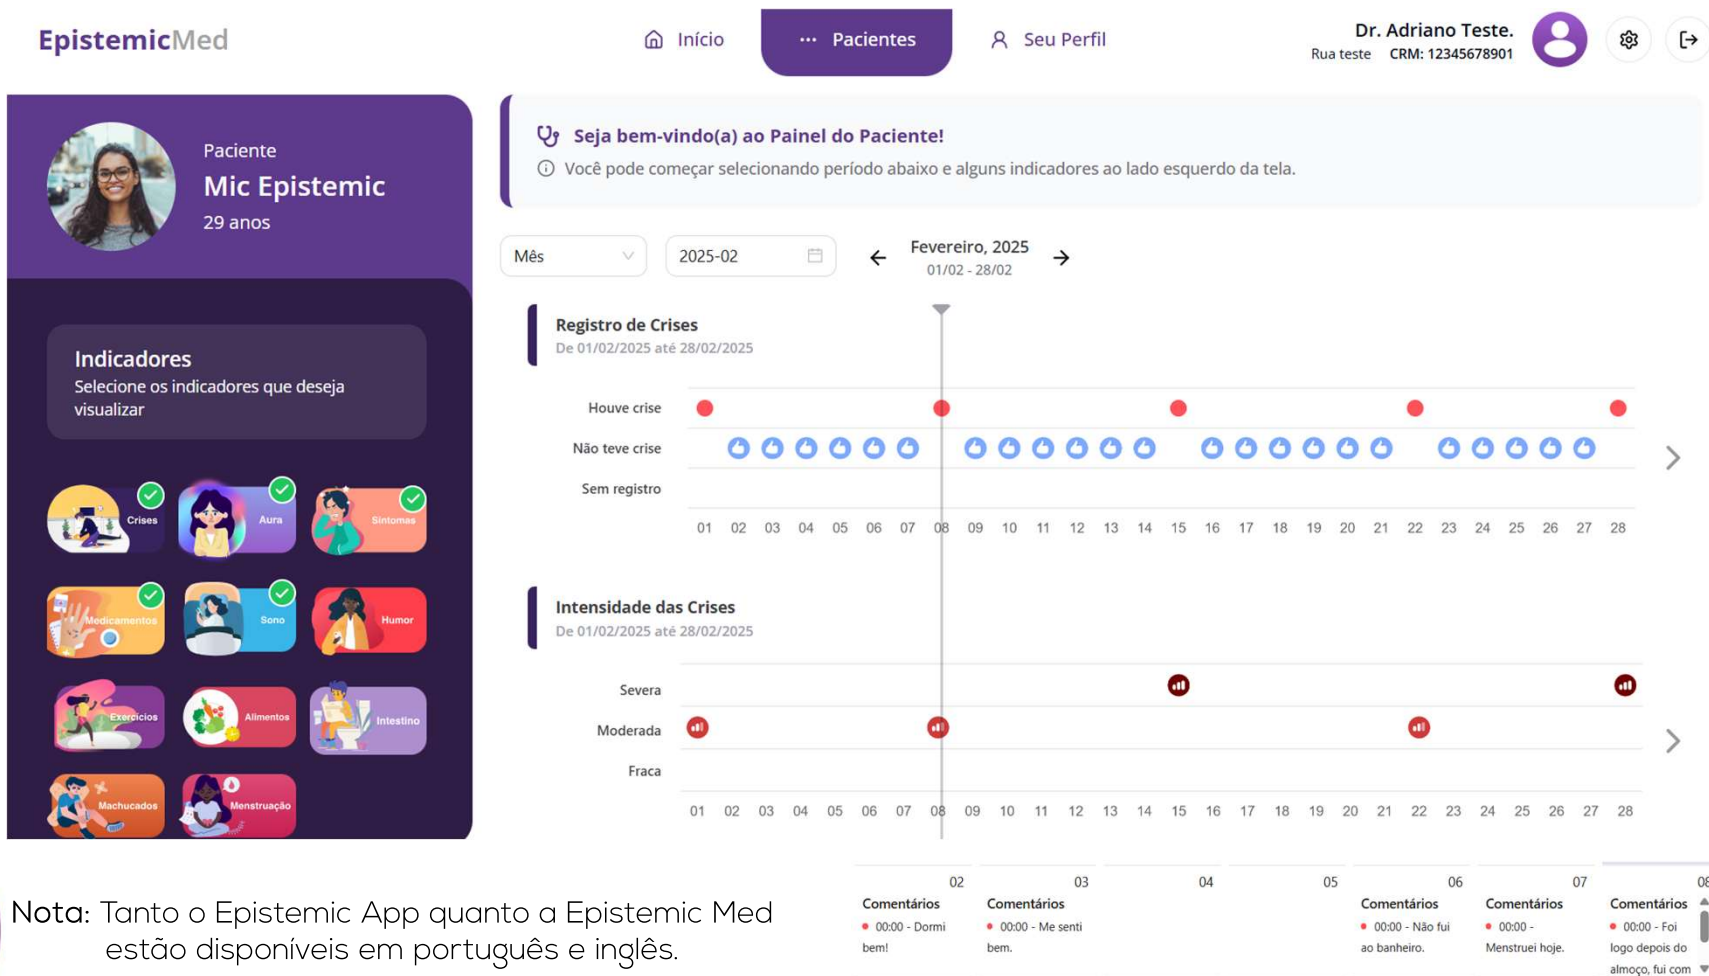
EpistemicMed

Início
Pacientes
Seu Perfil

Dr. Adriano Teste.
Rua teste CRM: 12345678901

Paciente
Mic Epistemic
29 anos

Indicadores
Selecione os indicadores que deseja visualizar

Crises
Aura
Sintomas
Medicamentos
Sono
Humor
Exercícios
Alimentos
Intestino
Machucados
Menstruação

Seja bem-vindo(a) ao Painel do Paciente!
Você pode começar selecionando período abaixo e alguns indicadores ao lado esquerdo da tela.

Mês
2025-02
Fevereiro, 2025
01/02 - 28/02

Registro de Crises
De 01/02/2025 até 28/02/2025

Houve crise
Não teve crise
Sem registro

01 02 03 04 05 06 07 08 09 10 11 12 13 14 15 16 17 18 19 20 21 22 23 24 25 26 27 28

Intensidade das Crises
De 01/02/2025 até 28/02/2025

Severa
Moderada
Fraca

01 02 03 04 05 06 07 08 09 10 11 12 13 14 15 16 17 18 19 20 21 22 23 24 25 26 27 28

02
Comentários
00:00 - Dormi bem!

03
Comentários
00:00 - Me senti bem.

04

05

06
Comentários
00:00 - Não fui ao banheiro.

07
Comentários
00:00 - Menstruei hoje.

08
Comentários
00:00 - Foi logo depois do almoço, fui com

Nota: Tanto o Epistemic App quanto a Epistemic Med estão disponíveis em português e inglês.